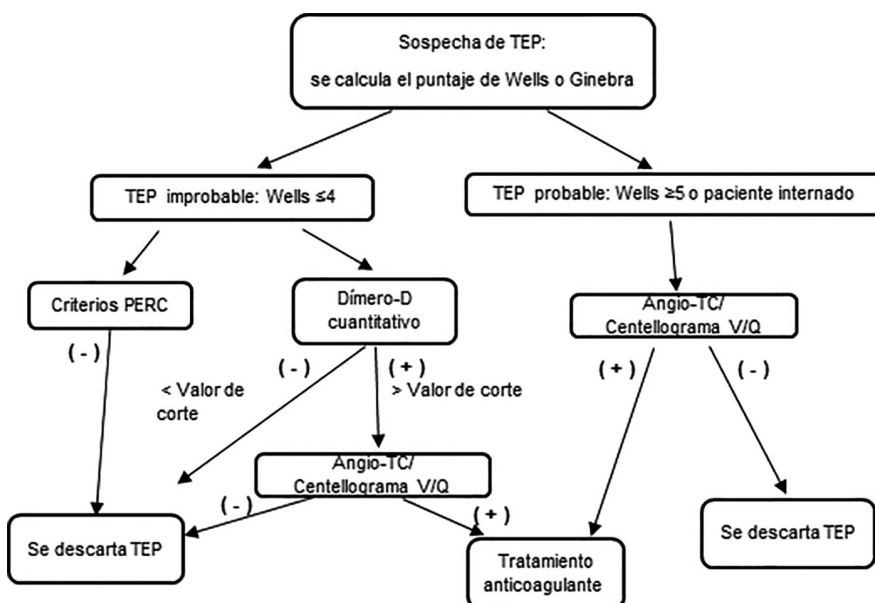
Sospecha de TEP:
se calcula el puntaje de Wells o Ginebra

TEP improbable: Wells ≤4

TEP probable: Wells ≥5 o paciente internado

Criterios PERC

Dímero-D cuantitativo

Angio-TC/ Centellograma V/Q

( - )

( - )
< Valor de corte

( + )
> Valor de corte

( + )

( - )

Angio-TC/ Centellograma V/Q

( - )

( + )

Se descarta TEP

Tratamiento anticoagulante

Se descarta TEP